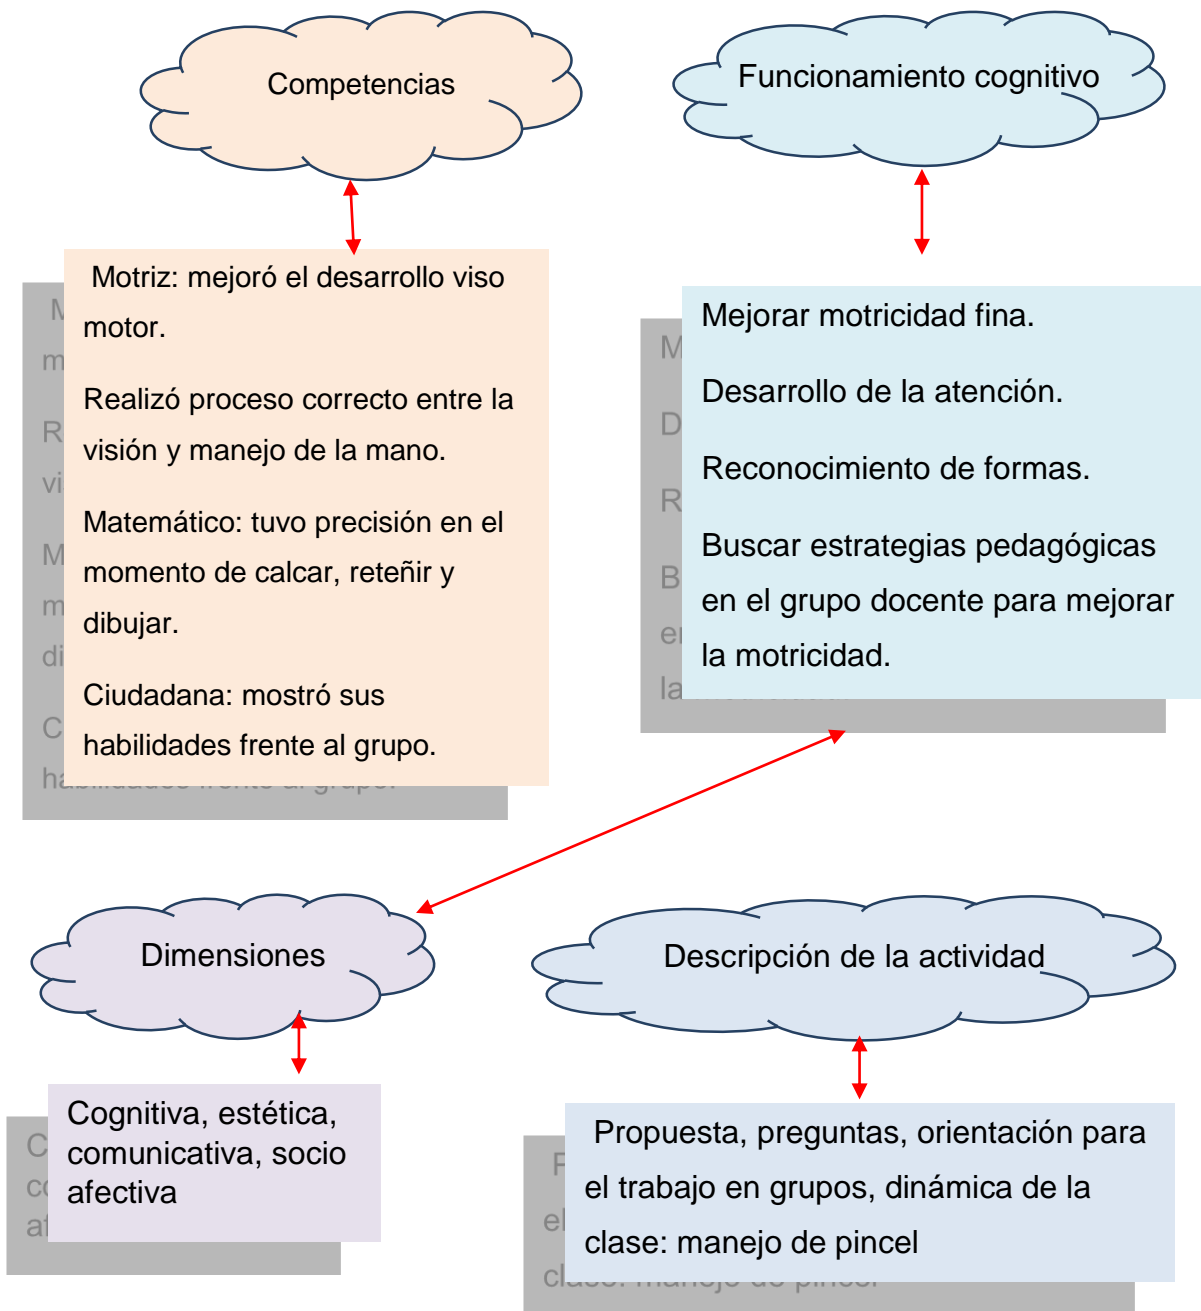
Competencias

Funcionamiento cognitivo

Motriz: mejoró el desarrollo viso motor.

Realizó proceso correcto entre la visión y manejo de la mano.

Matemático: tuvo precisión en el momento de calcar, reteñir y dibujar.

Ciudadana: mostró sus habilidades frente al grupo.

Mejorar motricidad fina.

Desarrollo de la atención.

Reconocimiento de formas.

Buscar estrategias pedagógicas en el grupo docente para mejorar la motricidad.

Dimensiones

Descripción de la actividad

Cognitiva, estética, comunicativa, socio afectiva

Propuesta, preguntas, orientación para el trabajo en grupos, dinámica de la clase: manejo de pincel